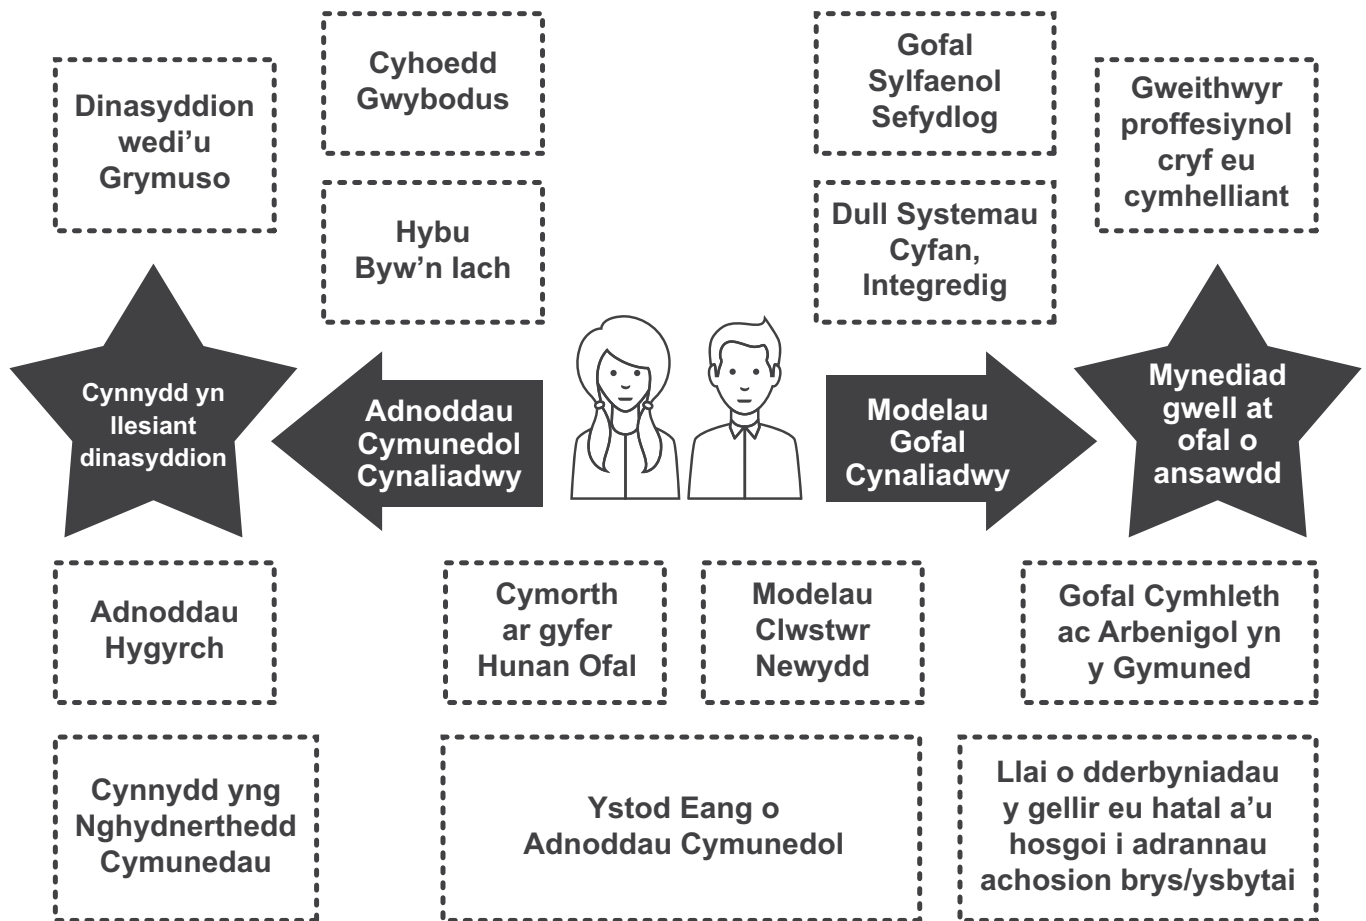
Dinasyddion wedi'u Grymuso

Cyhoedd Gwybodus

Hybu Byw'n Iach

Gofal Sylfaenol Sefydlog

Dull Systemau Cyfan, Integredig

Gweithwyr proffesiynol cryf eu cymhelliant

Cynnydd yn llesiant dinasyddion

Adnoddau Cymunedol Cynaliadwy

Modelau Gofal Cynaliadwy

Mynediad gwell at ofal o ansawdd

Adnoddau Hygyrch

Cymorth ar gyfer Hunan Ofal

Modelau Clwstwr Newydd

Gofal Cymhleth ac Arbenigol yn y Gymuned

Cynnydd yng Nghydnerthedd Cymunedau

Ystod Eang o Adnoddau Cymunedol

Llai o dderbyniadau y gellir eu hatal a'u hosgoi i adrannau achosion brys/ysbytai